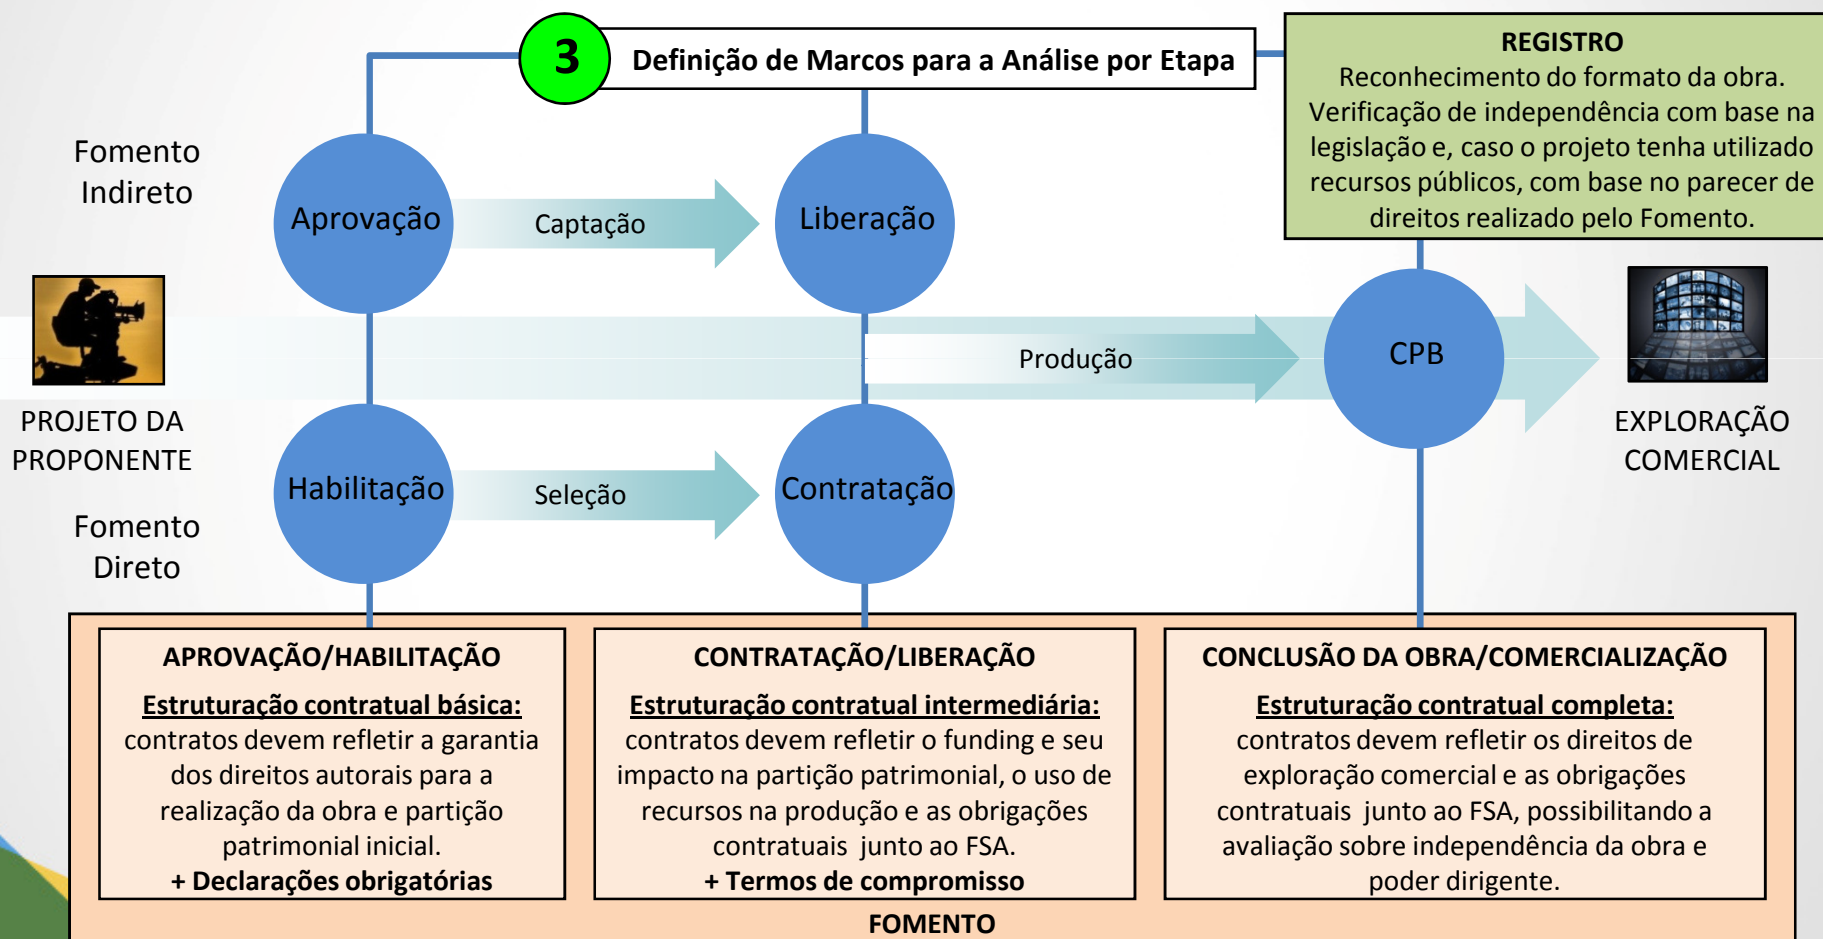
3 Definição de Marcos para a Análise por Etapa

REGISTRO
Reconhecimento do formato da obra. Verificação de independência com base na legislação e, caso o projeto tenha utilizado recursos públicos, com base no parecer de direitos realizado pelo Fomento.

Fomento Indireto

Aprovação

Captação

Liberação

PROJETO DA PROPONENTE

Produção

CPB

EXPLORAÇÃO COMERCIAL

Habilitação

Seleção

Contratação

Fomento Direto

APROVAÇÃO/HABILITAÇÃO
Estruturação contratual básica:
contratos devem refletir a garantia dos direitos autorais para a realização da obra e partição patrimonial inicial.
+ Declarações obrigatórias

CONTRATAÇÃO/LIBERAÇÃO
Estruturação contratual intermediária:
contratos devem refletir o funding e seu impacto na partição patrimonial, o uso de recursos na produção e as obrigações contratuais junto ao FSA.
+ Termos de compromisso

CONCLUSÃO DA OBRA/COMERCIALIZAÇÃO
Estruturação contratual completa:
contratos devem refletir os direitos de exploração comercial e as obrigações contratuais junto ao FSA, possibilitando a avaliação sobre independência da obra e poder dirigente.

FOMENTO